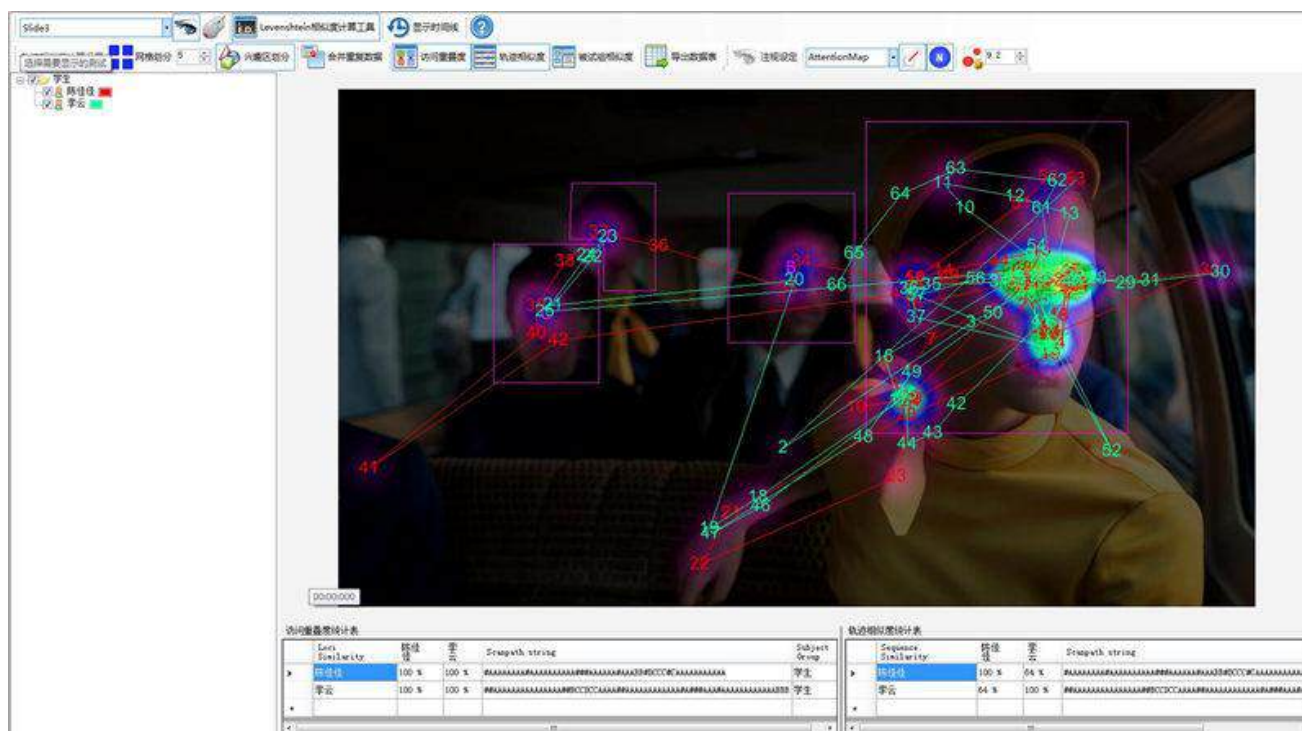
Slide3

Levenshtein相似度计算工具

显示时间线

选择需要显示的测试

网格划分 5

兴趣区划分

合并重复数据

访问重叠度

轨迹相似度

被试组相似度

导出数据表

注视设定 AttentionMap

9.2

学生

陈佳佳

李云

63 62 64 11 12 61 13 10 23 22 36 38 65 54 20 66 29 31 30 21 26 56 35 37 40 42 50 3 16 49 42 2 48 44 43 52 41 18 46 19 47 21 43 22

00:00:000

访问重叠度统计表

| | Loci Similarity | 陈佳佳 | 李云 | Scanpath string | Subject Group |
|---|---|---|---|---|---|
| ▸ | 陈佳佳 | 100 % | 100 % | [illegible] | 学生 |
| | 李云 | 100 % | 100 % | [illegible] | 学生 |
| * | | | | | |

轨迹相似度统计表

| | Sequence Similarity | 陈佳佳 | 李云 | Scanpath string |
|---|---|---|---|---|
| ▸ | 陈佳佳 | 100 % | 64 % | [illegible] |
| | 李云 | 64 % | 100 % | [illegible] |
| * | | | | |